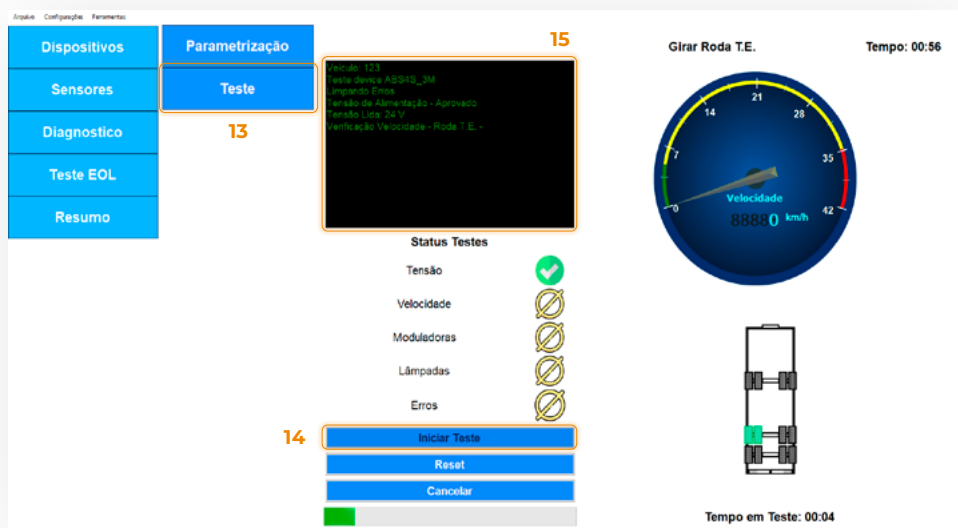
Arquivo Configurações Ferramentas

Dispositivos
Sensores
Diagnostico
Teste EOL
Resumo

Parametrização
Teste
13

15
Veiculo: 123
Teste device ABS4S_3M
Limpando Erros
Tensão de Alimentação - Aprovado
Tensão Lida: 24 V
Verificação Velocidade - Roda T.E. -

Status Testes
Tensão
Velocidade
Moduladoras
Lâmpadas
Erros

14
Iniciar Teste
Reset
Cancelar

Girar Roda T.E.
Tempo: 00:56

0
7
14
21
28
35
42
Velocidade
8888 0 km/h

Tempo em Teste: 00:04